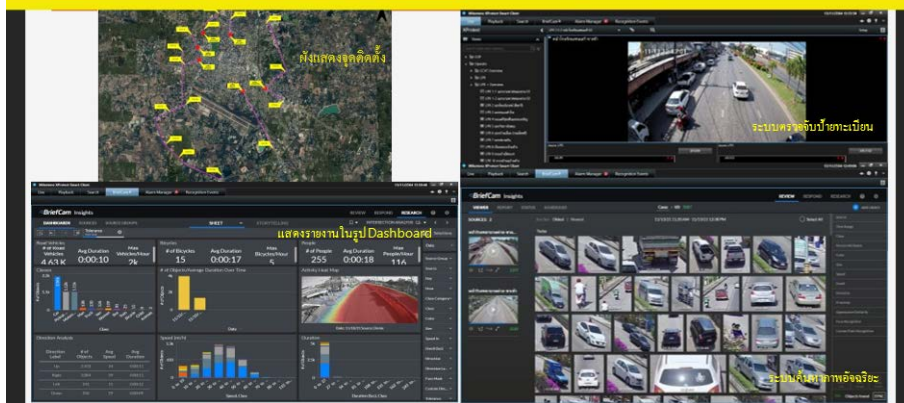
ผังแสดงจุดติดตั้ง

ระบบตรวจจับป้ายทะเบียน

BriefCam Insights

DASHBOARD

SHEET

STORYTELLING

แสดงรายงานในรูป Dashboard

Road Vehicles
# of Road Vehicles
4,63K
Avg Duration
0:00:10
Max Vehicles/Hour
2k

Bicycles
# of Bicycles
15
Avg Duration
0:00:17
Max Bicycles/Hour
5

People
# of People
255
Avg Duration
0:00:18
Max People/Hour
116

Classes

# of Objects/Average Duration Over Time

Activity Heat Map

Direction Analysis

Speed (Km/h)

Duration

BriefCam Insights

REVIEW

RESPOND

RESEARCH

SOURCES

ระบบค้นหาภาพอัจฉริยะ